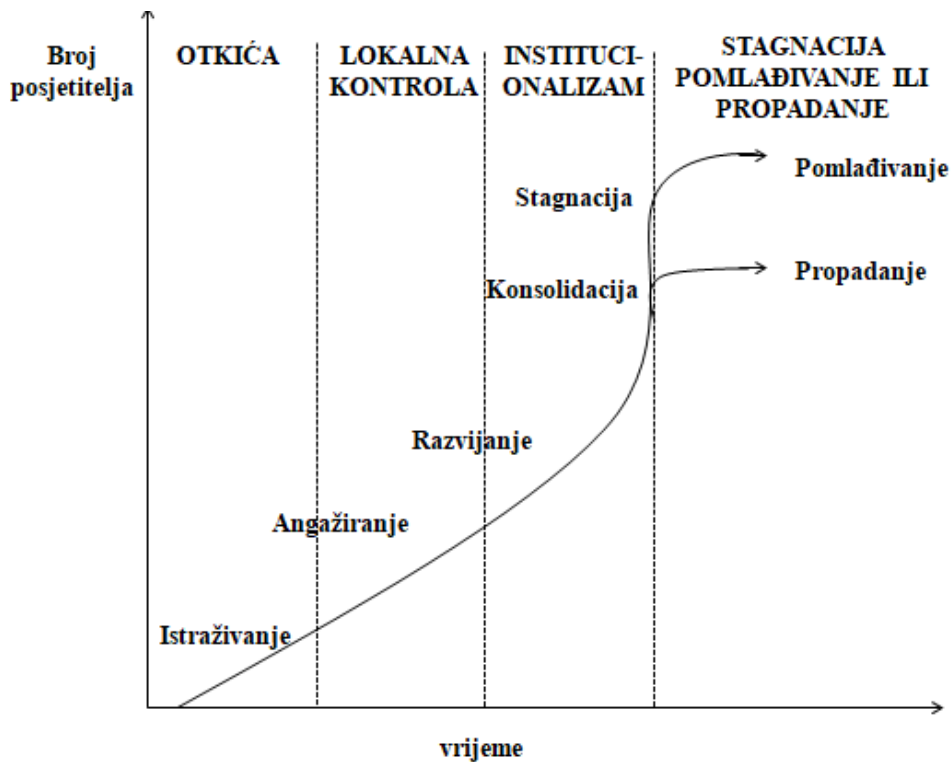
Broj posjetitelja

OTKIĆA

LOKALNA KONTROLA

INSTITUCIONALIZAM

STAGNACIJA POMLAĐIVANJE ILI PROPADANJE

Pomlađivanje

Stagnacija

Konsolidacija

Propadanje

Razvijanje

Angažiranje

Istraživanje

vrijeme